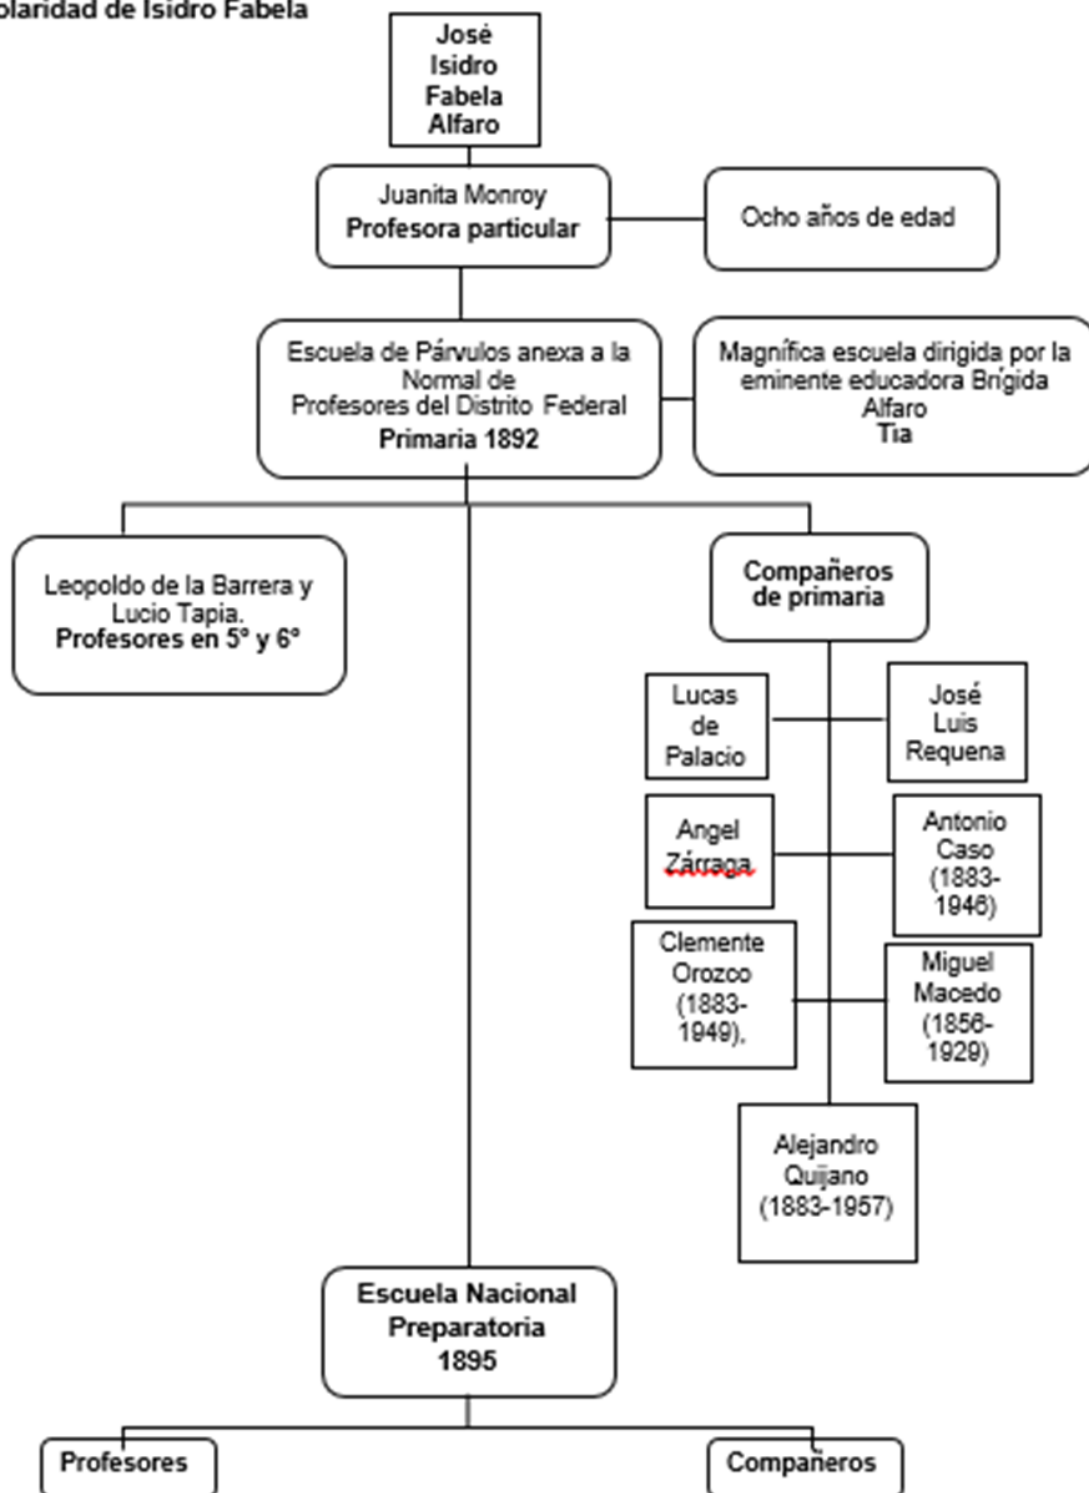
olaridad de Isidro Fabela

José Isidro Fabela Alfaro

Juanita Monroy
Profesora particular

Ocho años de edad

Escuela de Párvulos anexa a la Normal de Profesores del Distrito Federal
Primaria 1892

Magnífica escuela dirigida por la eminente educadora Brígida Alfaro
Tía

Leopoldo de la Barrera y Lucio Tapia.
Profesores en 5° y 6°

Compañeros de primaria

Lucas de Palacio

José Luis Requena

Angel Zárraga

Antonio Caso (1883-1946)

Clemente Orozco (1883-1949).

Miguel Macedo (1856-1929)

Alejandro Quijano (1883-1957)

Escuela Nacional Preparatoria 1895

Profesores

Compañeros